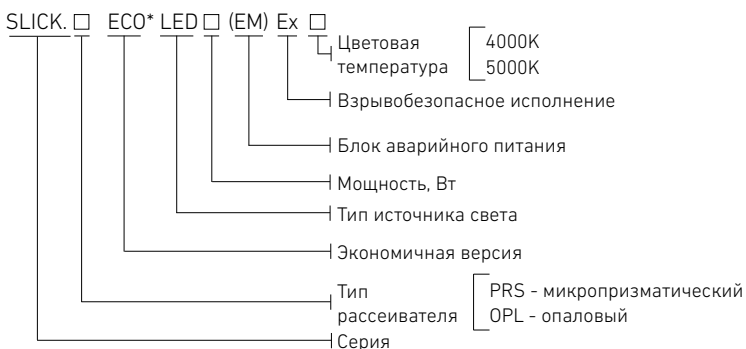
SLICK. □ ECO* LED □ (EM) Ex □

Цветовая температура

4000K
5000K

Взрывобезопасное исполнение

Блок аварийного питания

Мощность, Вт

Тип источника света

Экономичная версия

Тип рассеивателя

PRS - микропризматический
OPL - опаловый

Серия